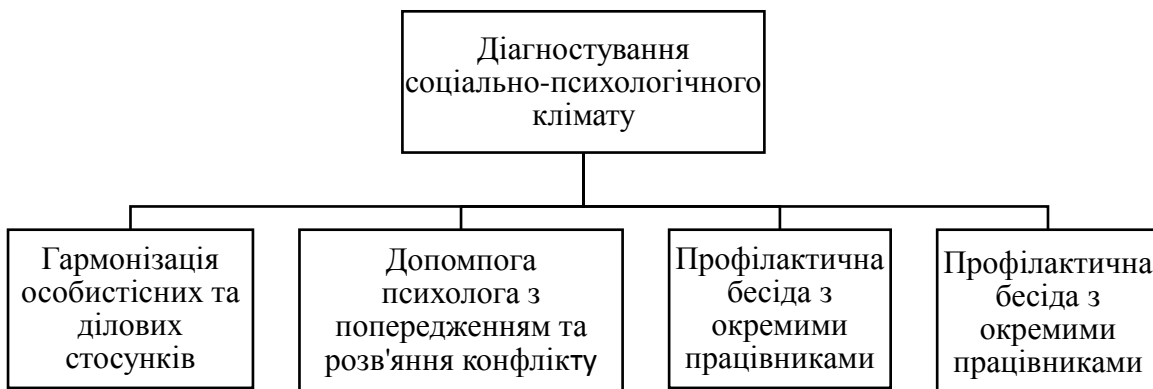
Діагностування соціально-психологічного клімату

Гармонізація особистісних та ділових стосунків

Допомпога психолога з попередженням та розв'яння конфлікту

Профілактична бесіда з окремими працівниками

Профілактична бесіда з окремими працівниками